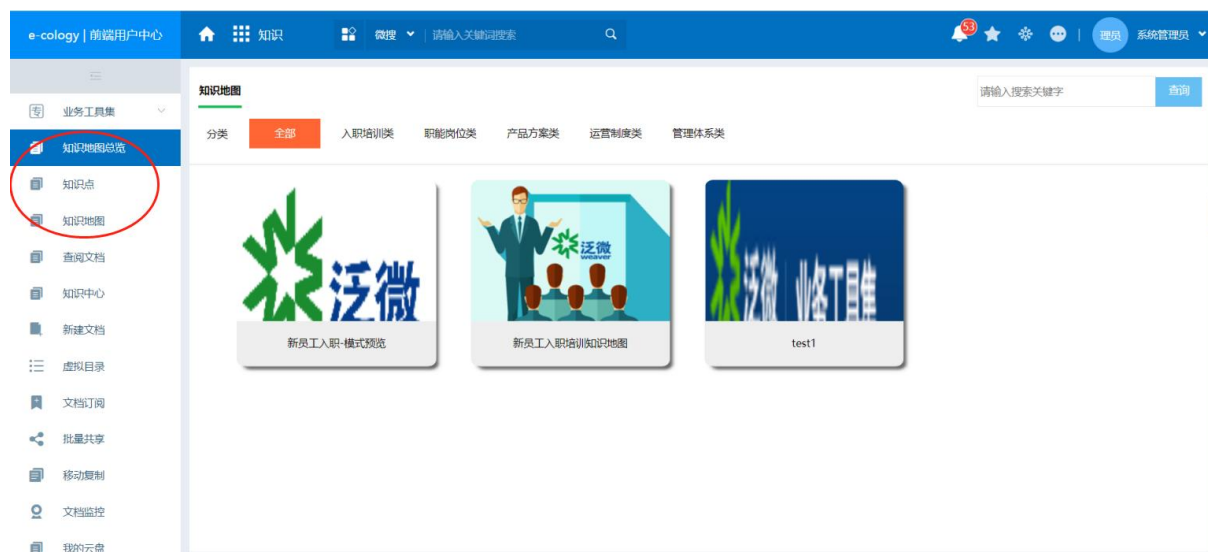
e-cology | 前端用户中心

知识

微搜

请输入关键词搜索

53

理员

系统管理员

业务工具集

知识地图总览

知识点

知识地图

查阅文档

知识中心

新建文档

虚拟目录

文档订阅

批量共享

移动复制

文档监控

我的云盘

知识地图

请输入搜索关键字

查询

分类

全部

入职培训类

职能岗位类

产品方案类

运营制度类

管理体系类

泛微

新员工入职-模式预览

泛微
weaver

新员工入职培训知识地图

泛微 业务工具集

test1